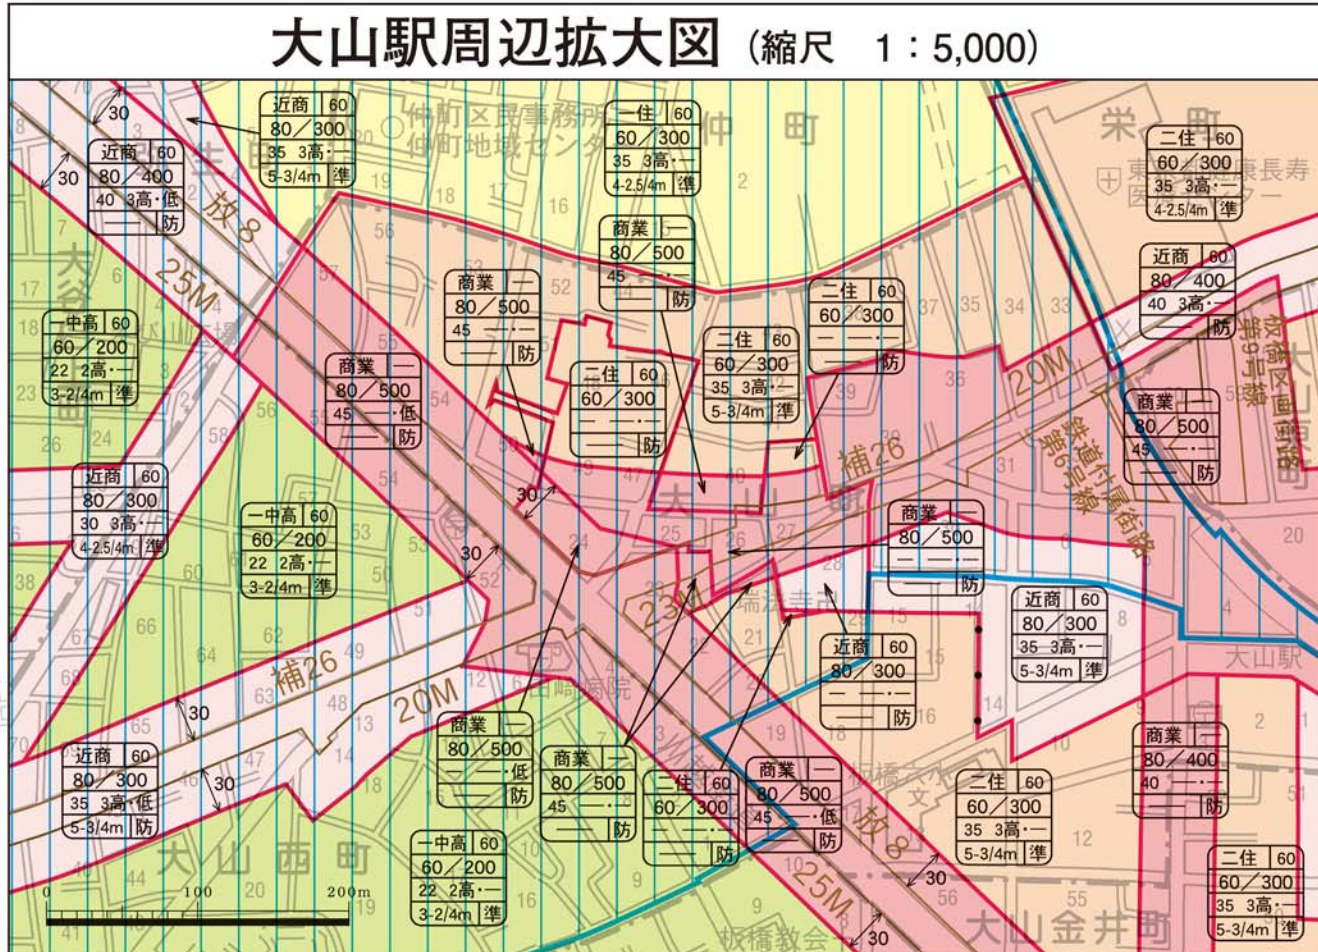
大山駅周辺拡大図（縮尺　1：5,000）

仲町区民事務所
仲町地域センター
仲町
栄町
東京都健康長寿医療センター
大谷口上町
大山町
大山西町
大山金井町
大山駅
瑞法寺
日大病院
板橋教会
板橋第六小

近商 60 80／300 35 3高・― 5-3/4m 準
近商 60 80／400 40 3高・低 ― 防
一住 60 60／300 35 3高・― 4-2.5/4m 準
二住 60 60／300 35 3高・― 4-2.5/4m 準
商業 ― 80／500 45 ―・― ― 防
商業 ― 80／500 45 ―・― ― 防
近商 60 80／400 40 3高・― ― 防
二住 60 60／300 ―・― ― 防
一中高 60 60／200 22 2高・― 3-2/4m 準
商業 ― 80／500 45 ―・低 ― 防
二住 60 60／300 35 3高・― 5-3/4m 準
二住 60 60／300 ―・― ― 防
商業 ― 80／500 45 ―・― ― 防
近商 60 80／300 30 3高・― 4-2.5/4m 準
一中高 60 60／200 22 2高・― 3-2/4m 準
商業 ― 80／500 ―・― ― 防
近商 60 80／300 35 3高・― 5-3/4m 準
近商 60 80／300 ―・― ― 防
近商 60 80／300 35 3高・低 5-3/4m 防
商業 ― 80／500 ―・低 ― 防
商業 ― 80／500 45 ― 防
二住 60 60／300 ―・― ― 防
商業 ― 80／500 45 ―・低 ― 防
商業 ― 80／400 40 ―・― ― 防
二住 60 60／300 35 3高・― 5-3/4m 準
二住 60 60／300 35 3高・― 5-3/4m 準
一中高 60 60／200 22 2高・― 3-2/4m 準

放8
25M
補26
20M
23M
放8
25M
補26
20M
鉄道付属街路第6号線
板橋区画街路第9号線
30

0 100 200m